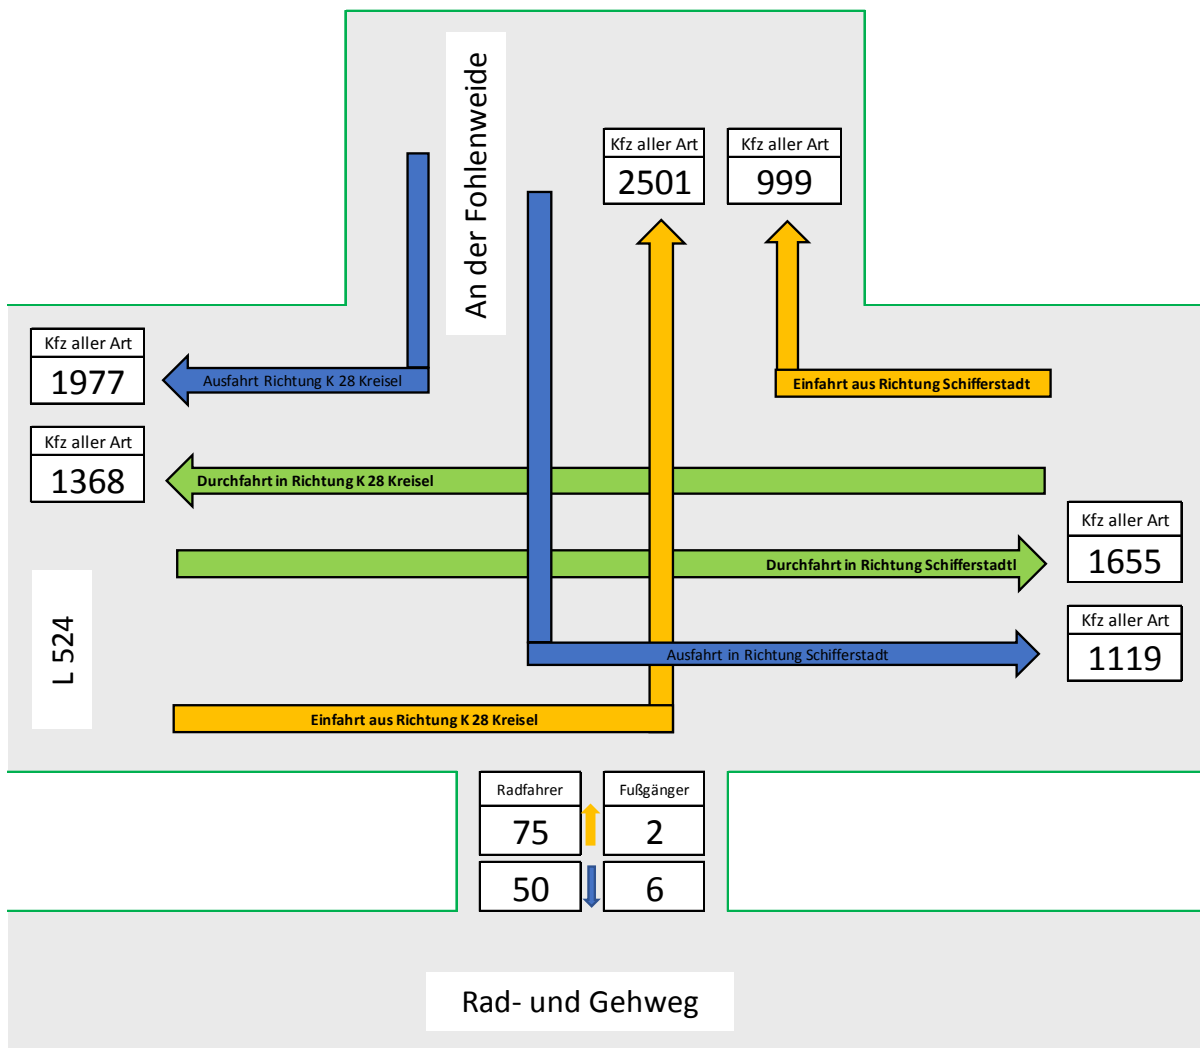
An der Fohlenweide

Kfz aller Art
2501

Kfz aller Art
999

Kfz aller Art
1977

Ausfahrt Richtung K 28 Kreisel

Einfahrt aus Richtung Schifferstadt

Kfz aller Art
1368

Durchfahrt in Richtung K 28 Kreisel

Kfz aller Art
1655

Durchfahrt in Richtung Schifferstadtl

Kfz aller Art
1119

Ausfahrt in Richtung Schifferstadt

L 524

Einfahrt aus Richtung K 28 Kreisel

| Radfahrer | Fußgänger |
|---|---|
| 75 | 2 |
| 50 | 6 |

Rad- und Gehweg